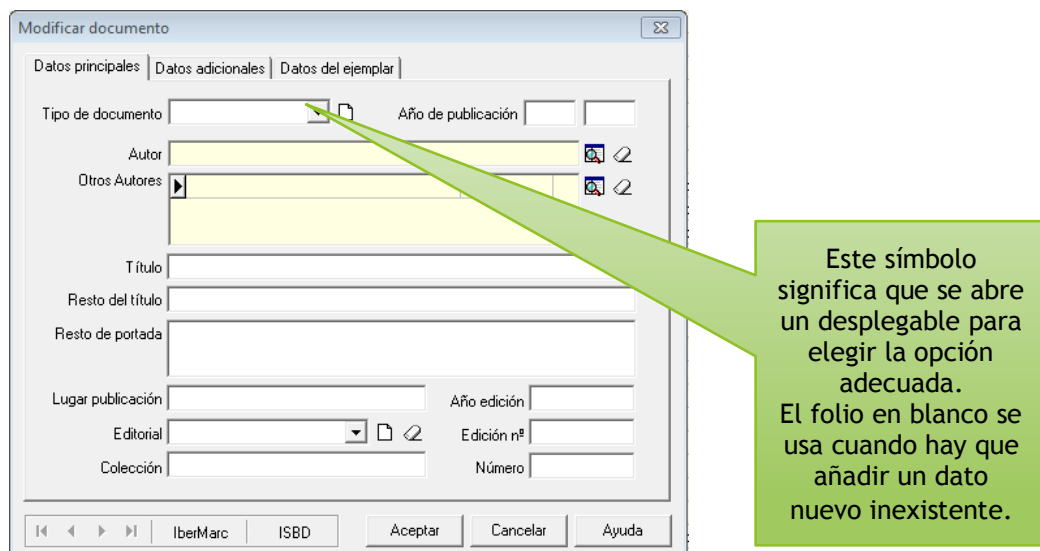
Modificar documento

Datos principales | Datos adicionales | Datos del ejemplar

Tipo de documento

Año de publicación

Autor

Otros Autores

Título

Resto del título

Resto de portada

Lugar publicación

Año edición

Editorial

Edición nº

Colección

Número

IberMarc

ISBD

Aceptar

Cancelar

Ayuda

Este símbolo significa que se abre un desplegable para elegir la opción adecuada.
El folio en blanco se usa cuando hay que añadir un dato nuevo inexistente.